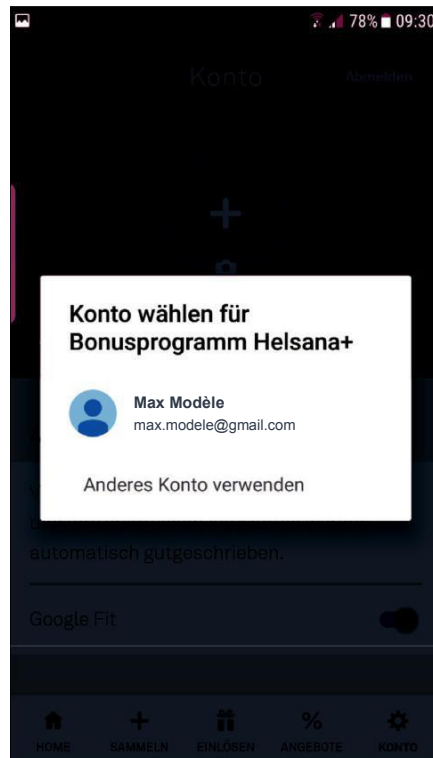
78% 09:30

Konto

Abmelden

Konto wählen für Bonusprogramm Helsana+

Max Modèle
max.modele@gmail.com

Anderes Konto verwenden

automatisch gutgeschrieben.

Google Fit

HOME
SAMMELN
EINLÖSEN
ANGEBOTE
KONTO